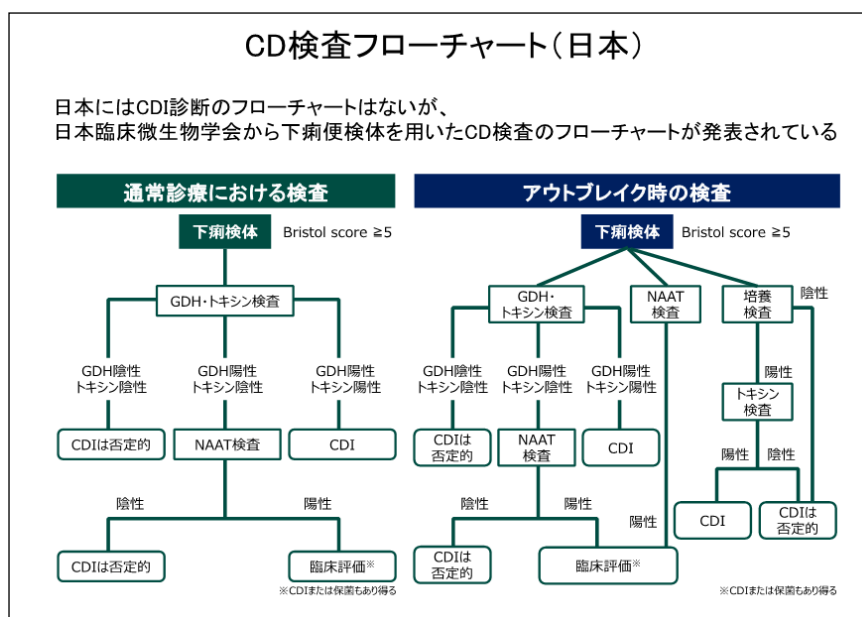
CD検査フローチャート（日本）

日本にはCDI診断のフローチャートはないが、
日本臨床微生物学会から下痢便検体を用いたCD検査のフローチャートが発表されている

通常診療における検査

下痢検体 Bristol score ≥5

GDH・トキシン検査

GDH陰性 トキシン陰性

GDH陽性 トキシン陰性

GDH陽性 トキシン陽性

CDIは否定的

NAAT検査

CDI

陰性

陽性

CDIは否定的

臨床評価※

※CDIまたは保菌もあり得る

アウトブレイク時の検査

下痢検体 Bristol score ≥5

GDH・トキシン検査

NAAT 検査

培養 検査

陰性

GDH陰性 トキシン陰性

GDH陽性 トキシン陰性

GDH陽性 トキシン陽性

陽性

トキシン 検査

CDIは 否定的

NAAT 検査

CDI

陽性

陰性

陰性

陽性

陽性

CDI

CDIは 否定的

CDIは 否定的

臨床評価※

※CDIまたは保菌もあり得る